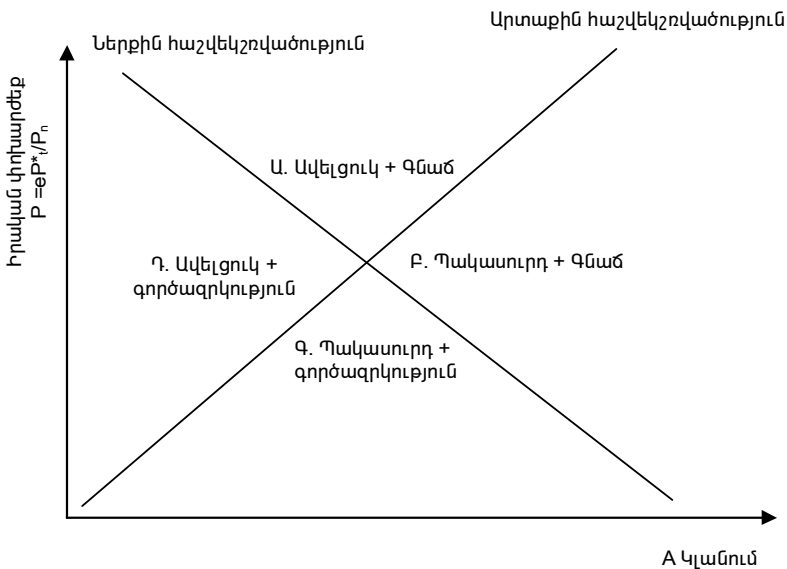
Արտաքին հաշվեկշռվածություն

Ներքին հաշվեկշռվածություն

Իրական փոխարժեք
P =eP*$_t$/P$_n$

Ա. Ավելցուկ + Գնաճ

Դ. Ավելցուկ + գործազրկություն

Բ. Պակասուրդ + Գնաճ

Գ. Պակասուրդ + գործազրկություն

A Կլանում